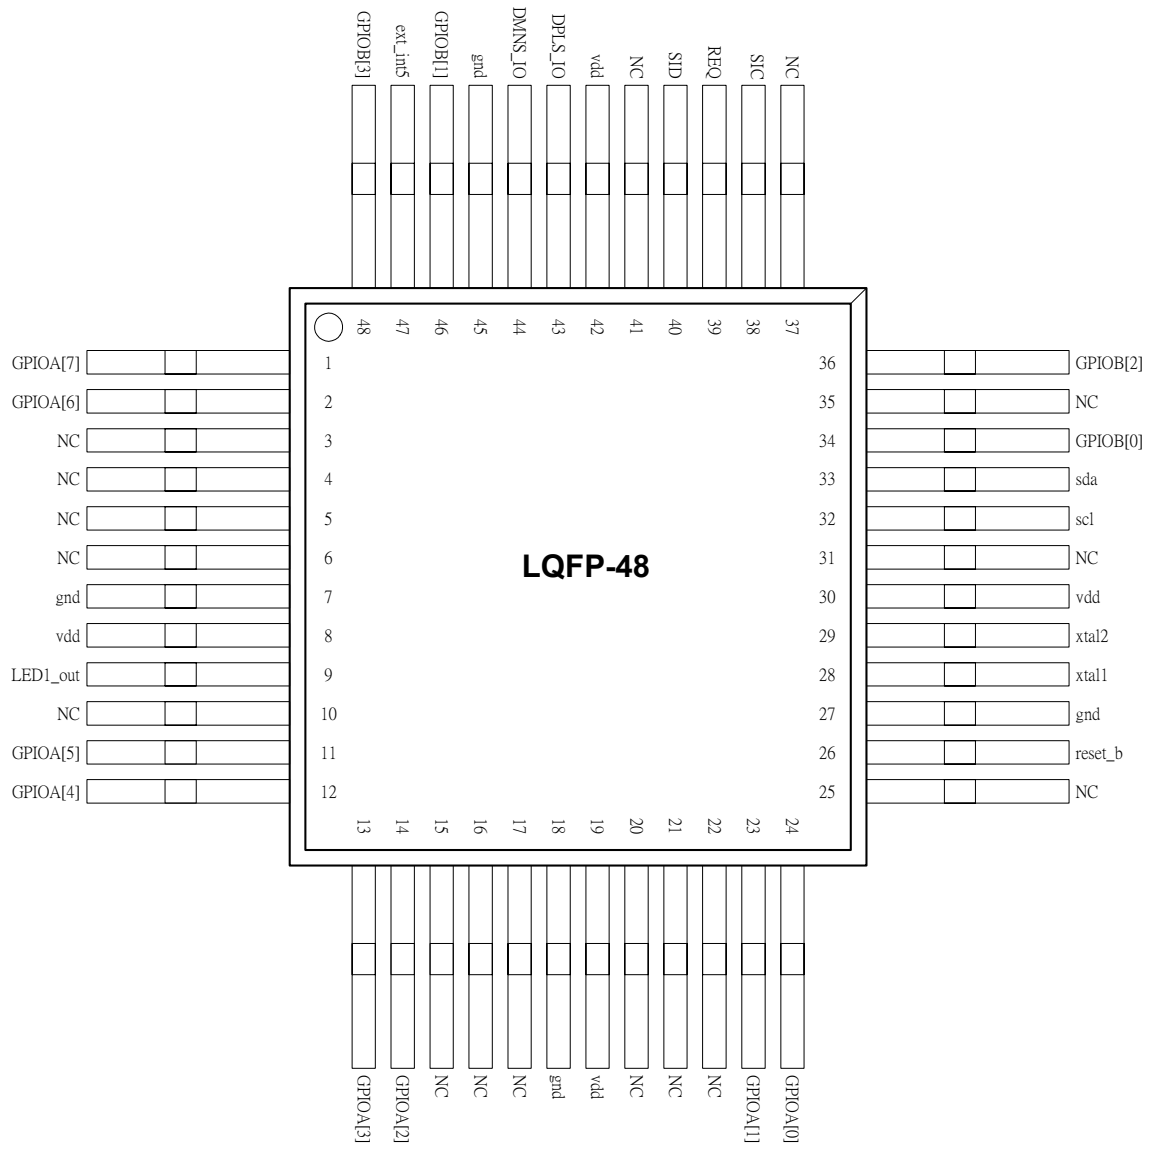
GPIOB[3] ext_int5 GPIOB[1] gnd DMNS_IO DPLS_IO vdd NC SID REQ SIC NC

48 47 46 45 44 43 42 41 40 39 38 37

GPIOA[7] 1
GPIOA[6] 2
NC 3
NC 4
NC 5
NC 6
gnd 7
vdd 8
LED1_out 9
NC 10
GPIOA[5] 11
GPIOA[4] 12

LQFP-48

36 GPIOB[2]
35 NC
34 GPIOB[0]
33 sda
32 scl
31 NC
30 vdd
29 xtal2
28 xtal1
27 gnd
26 reset_b
25 NC

13 14 15 16 17 18 19 20 21 22 23 24

GPIOA[3] GPIOA[2] NC NC NC gnd vdd NC NC NC GPIOA[1] GPIOA[0]